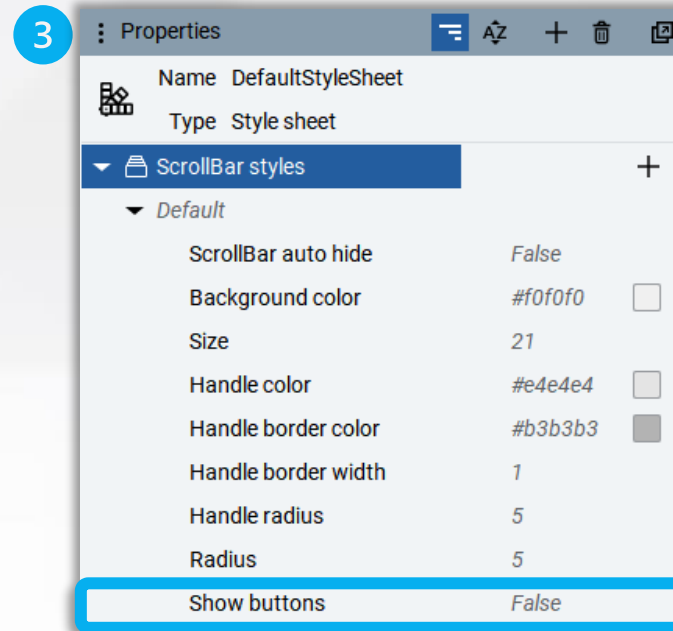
3
Properties
Name DefaultStyleSheet
Type Style sheet
ScrollBar styles
Default

| | |
|---|---|
| ScrollBar auto hide | False |
| Background color | #f0f0f0 |
| Size | 21 |
| Handle color | #e4e4e4 |
| Handle border color | #b3b3b3 |
| Handle border width | 1 |
| Handle radius | 5 |
| Radius | 5 |
| Show buttons | False |